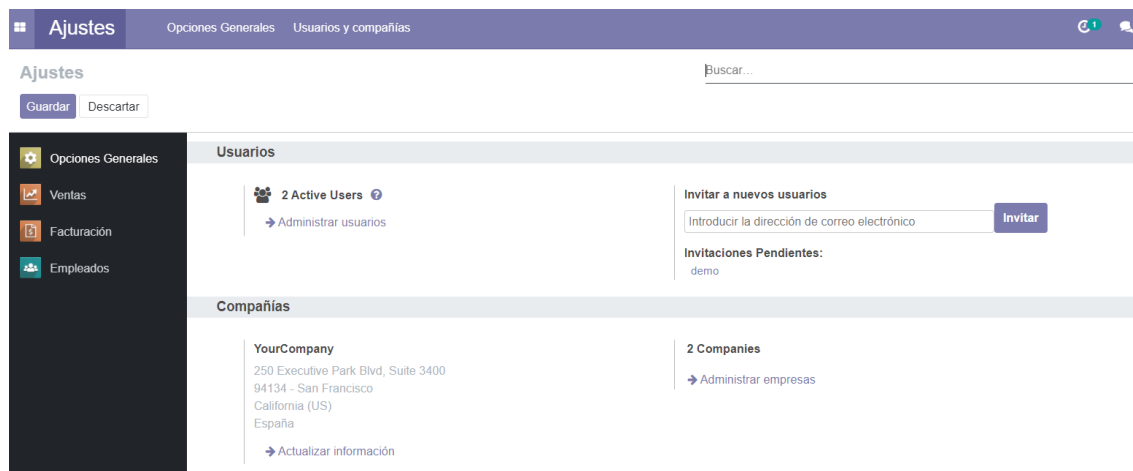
Ajustes Opciones Generales Usuarios y compañías

1

Ajustes

Buscar...

Guardar Descartar

Opciones Generales
Ventas
Facturación
Empleados

Usuarios

2 Active Users

→ Administrar usuarios

Invitar a nuevos usuarios

Introducir la dirección de correo electrónico

Invitar

Invitaciones Pendientes:

demo

Compañías

YourCompany

250 Executive Park Blvd, Suite 3400
94134 - San Francisco
California (US)
España

→ Actualizar información

2 Companies

→ Administrar empresas